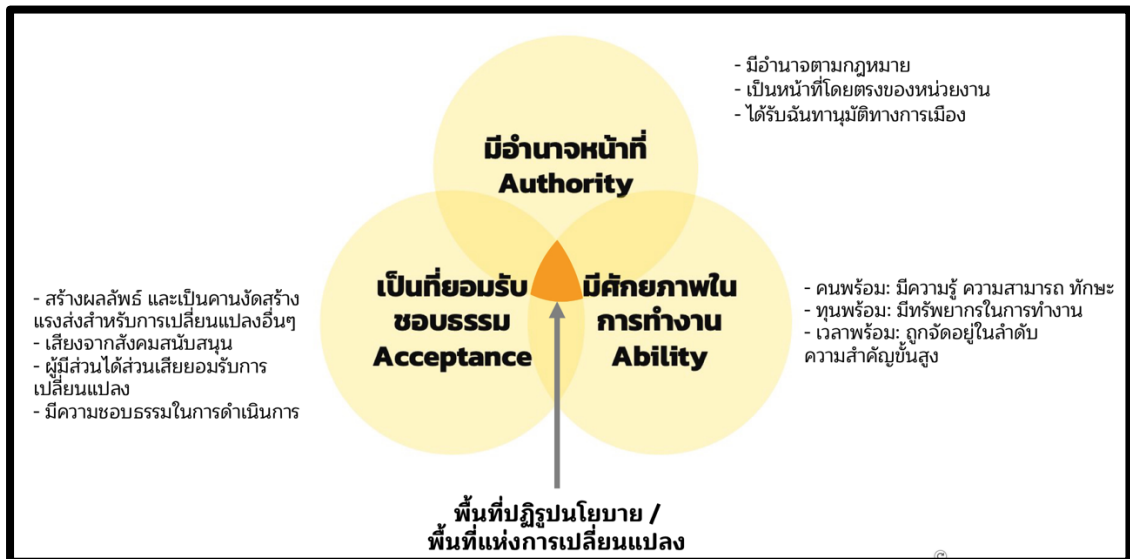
- มีอำนาจตามกฎหมาย
- เป็นหน้าที่โดยตรงของหน่วยงาน
- ได้รับฉันทานุมัติทางการเมือง

มีอำนาจหน้าที่
Authority

- สร้างผลลัพธ์ และเป็นคานงัดสร้างแรงส่งสำหรับการเปลี่ยนแปลงอื่นๆ
- เสียงจากสังคมสนับสนุน
- ผู้มีส่วนได้ส่วนเสียยอมรับการเปลี่ยนแปลง
- มีความชอบธรรมในการดำเนินการ

เป็นที่ยอมรับ
ชอบธรรม
Acceptance

มีศักยภาพใน
การทำงาน
Ability

- คนพร้อม: มีความรู้ ความสามารถ ทักษะ
- ทุนพร้อม: มีทรัพยากรในการทำงาน
- เวลาพร้อม: ถูกจัดอยู่ในลำดับความสำคัญขั้นสูง

พื้นที่ปฏิรูปนโยบาย /
พื้นที่แห่งการเปลี่ยนแปลง